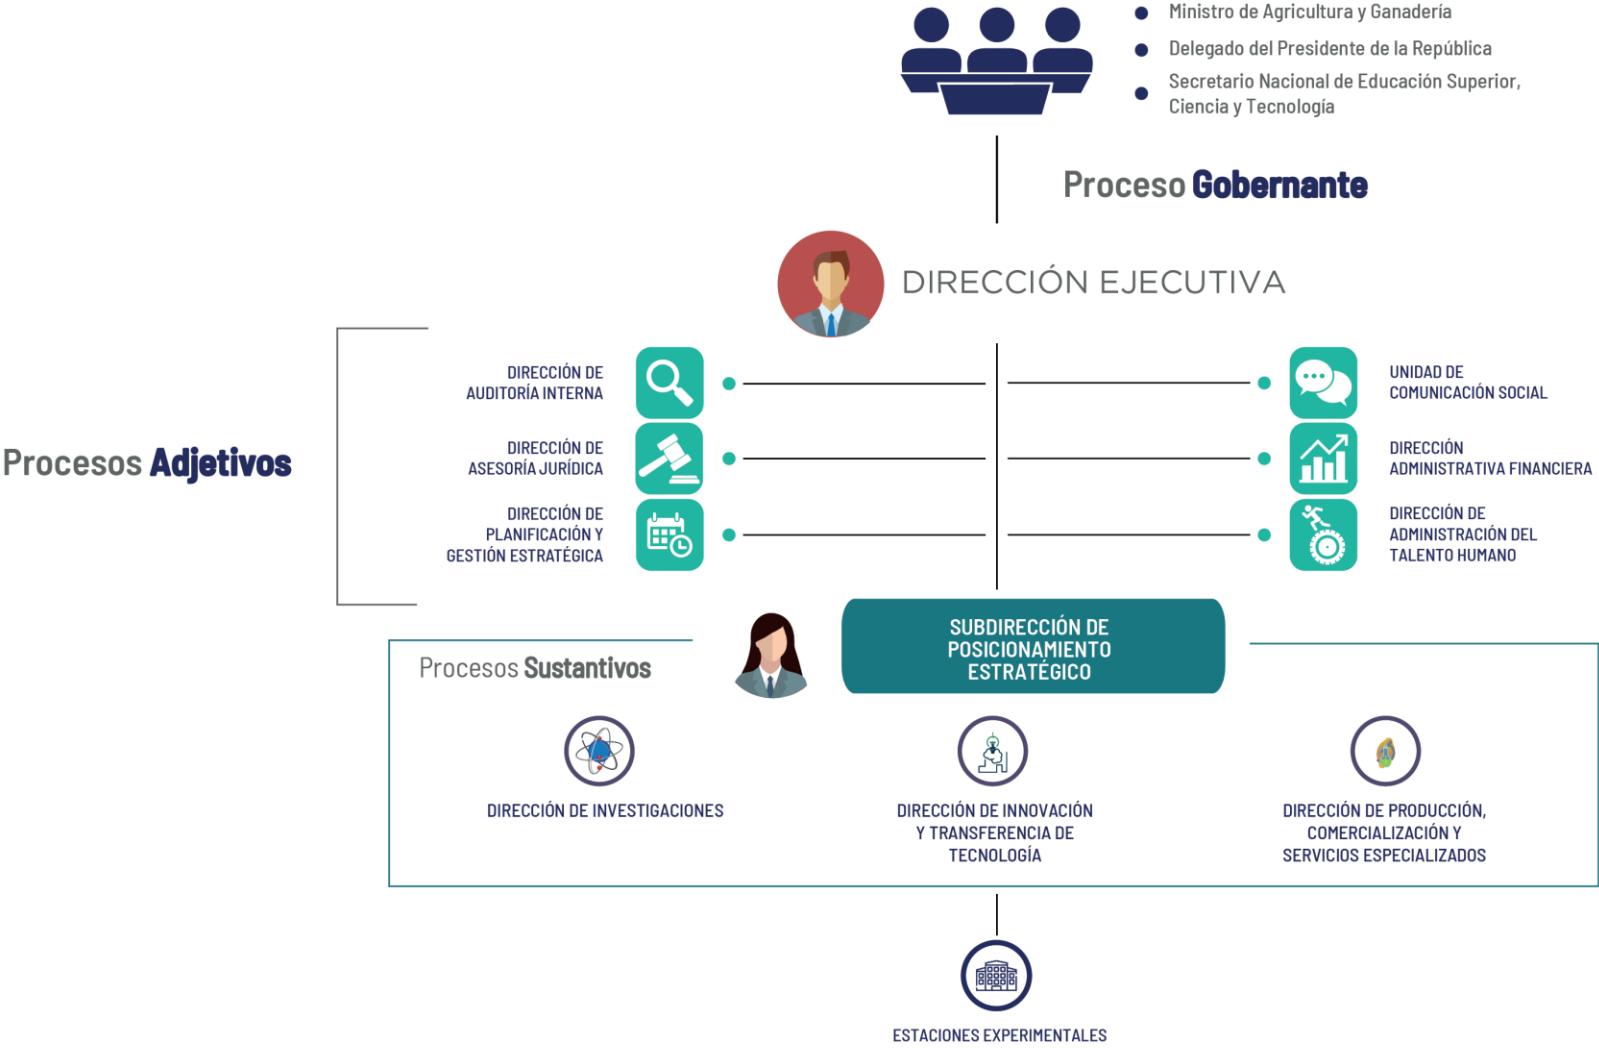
Ministro de Agricultura y Ganadería

Delegado del Presidente de la República

Secretario Nacional de Educación Superior, Ciencia y Tecnología

Proceso Gobernante

DIRECCIÓN EJECUTIVA

Procesos Adjetivos

DIRECCIÓN DE AUDITORÍA INTERNA

DIRECCIÓN DE ASESORÍA JURÍDICA

DIRECCIÓN DE PLANIFICACIÓN Y GESTIÓN ESTRATÉGICA

UNIDAD DE COMUNICACIÓN SOCIAL

DIRECCIÓN ADMINISTRATIVA FINANCIERA

DIRECCIÓN DE ADMINISTRACIÓN DEL TALENTO HUMANO

SUBDIRECCIÓN DE POSICIONAMIENTO ESTRATÉGICO

Procesos Sustantivos

DIRECCIÓN DE INVESTIGACIONES

DIRECCIÓN DE INNOVACIÓN Y TRANSFERENCIA DE TECNOLOGÍA

DIRECCIÓN DE PRODUCCIÓN, COMERCIALIZACIÓN Y SERVICIOS ESPECIALIZADOS

ESTACIONES EXPERIMENTALES